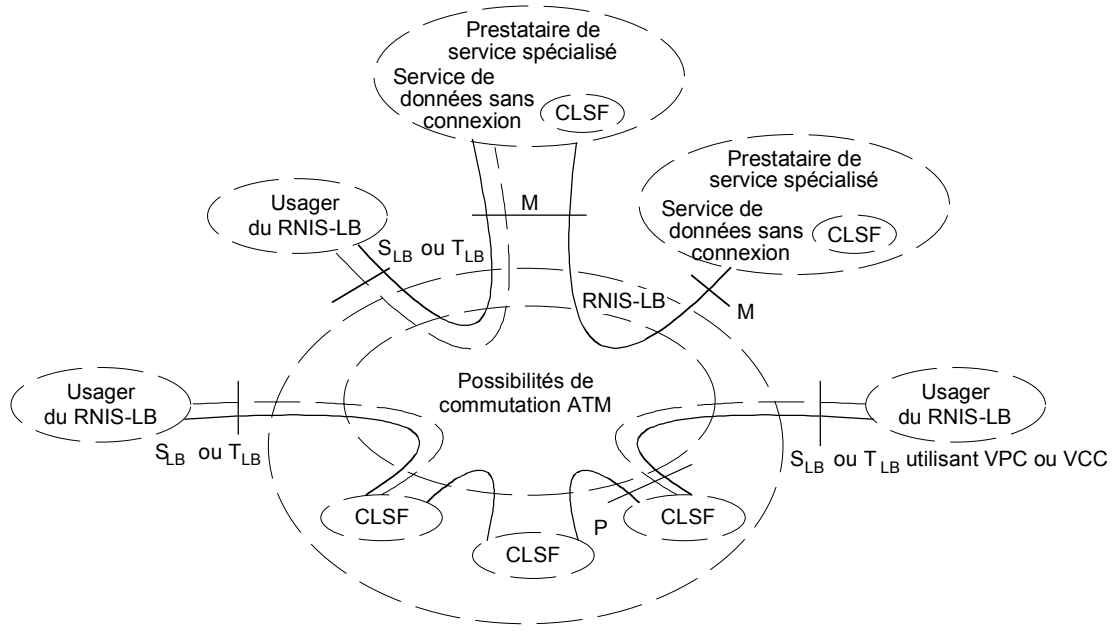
Prestataire de service spécialisé
Service de données sans connexion
CLSF

Prestataire de service spécialisé
Service de données sans connexion
CLSF

Usager du RNIS-LB

M

$S_{LB}$ ou $T_{LB}$

RNIS-LB

M

Usager du RNIS-LB

Possibilités de commutation ATM

Usager du RNIS-LB

$S_{LB}$ ou $T_{LB}$

$S_{LB}$ ou $T_{LB}$ utilisant VPC ou VCC

CLSF

CLSF

CLSF

P